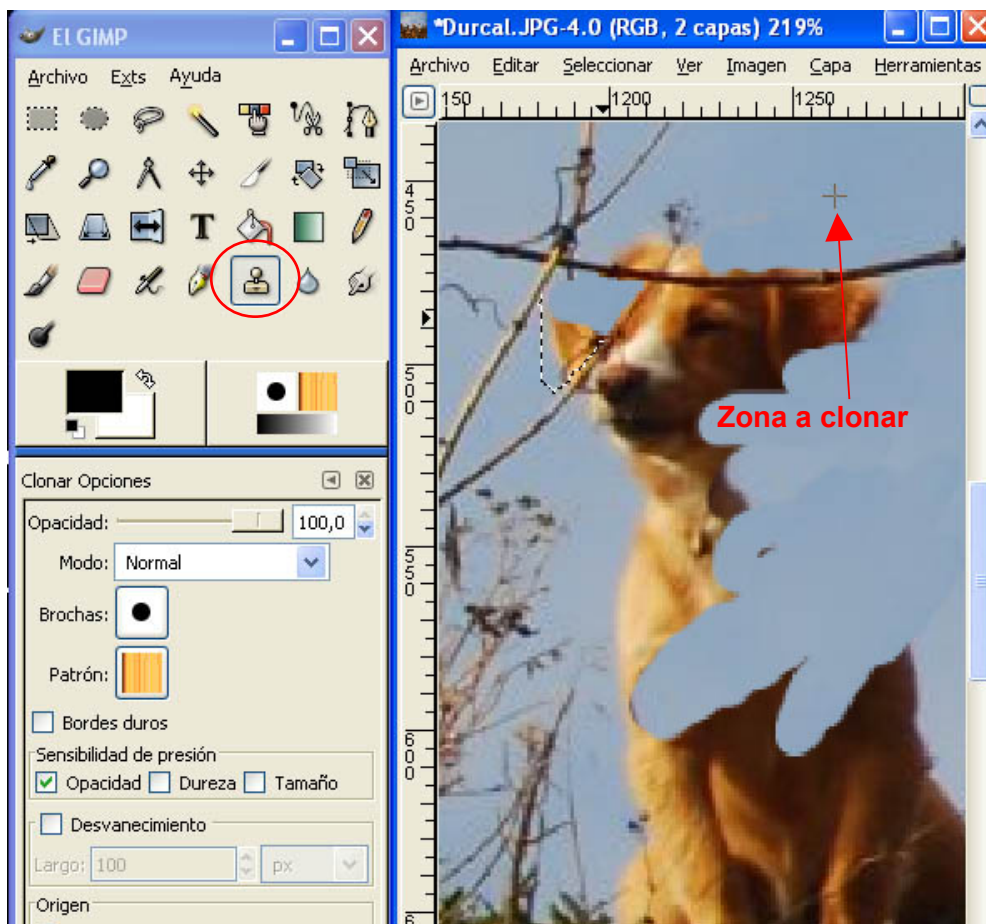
El GIMP

Archivo Exts Ayuda

Clonar Opciones

Opacidad: 100,0

Modo: Normal

Brochas:

Patrón:

Bordes duros

Sensibilidad de presión

Opacidad Dureza Tamaño

Desvanecimiento

Largo: 100 px

Origen

*Durcal.JPG-4.0 (RGB, 2 capas) 219%

Archivo Editar Seleccionar Ver Imagen Capa Herramientas

150 1200 1250

450

500

550

600

6

Zona a clonar